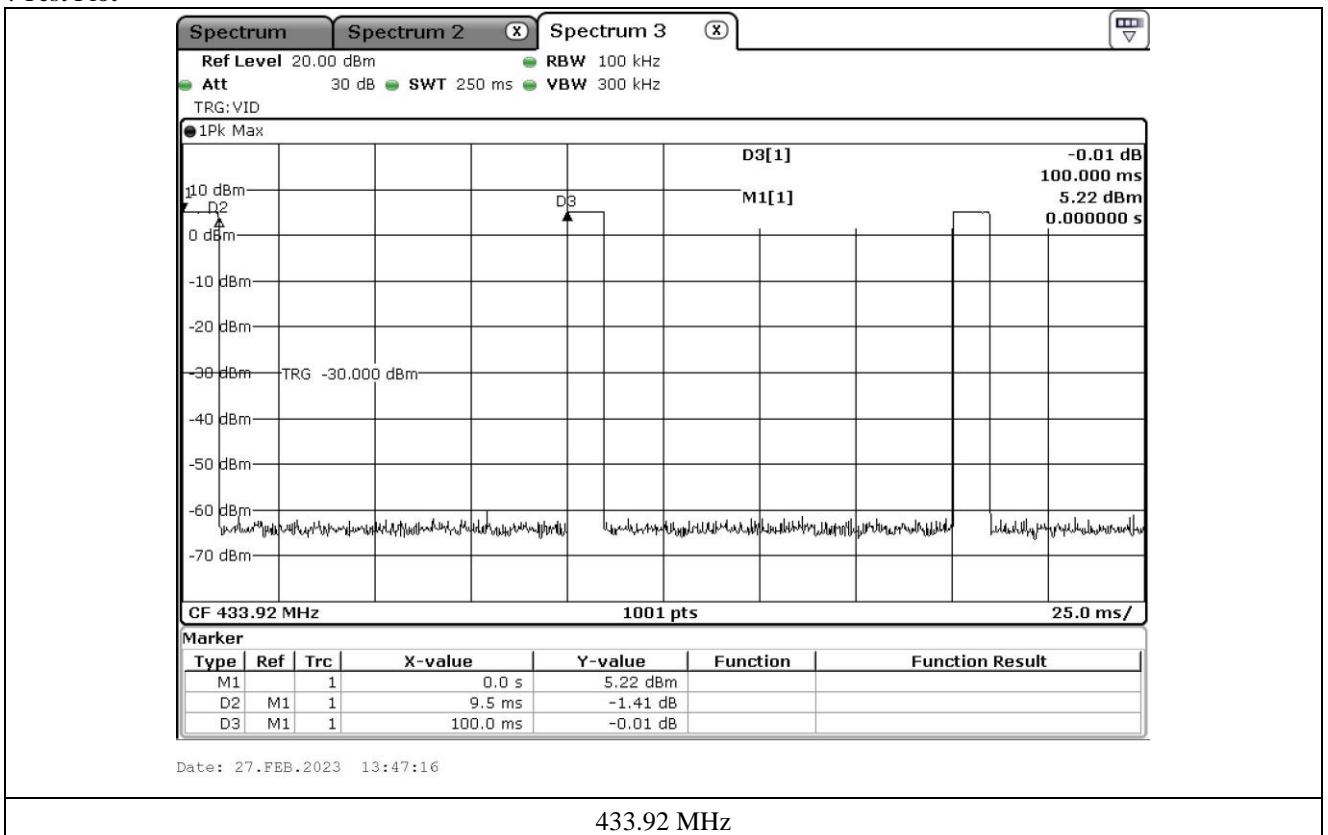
Spectrum | Spectrum 2 | Spectrum 3

Ref Level 20.00 dBm RBW 100 kHz
Att 30 dB SWT 250 ms VBW 300 kHz
TRG:VID

1Pk Max

D3[1] -0.01 dB
100.000 ms
M1[1] 5.22 dBm
0.000000 s

10 dBm
D2
D3
0 dBm
-10 dBm
-20 dBm
-30 dBm TRG -30.000 dBm
-40 dBm
-50 dBm
-60 dBm
-70 dBm

CF 433.92 MHz 1001 pts 25.0 ms/

Marker

| Type | Ref | Trc | X-value | Y-value | Function | Function Result |
|---|---|---|---|---|---|---|
| M1 | | 1 | 0.0 s | 5.22 dBm | | |
| D2 | M1 | 1 | 9.5 ms | -1.41 dB | | |
| D3 | M1 | 1 | 100.0 ms | -0.01 dB | | |

Date: 27.FEB.2023 13:47:16

433.92 MHz